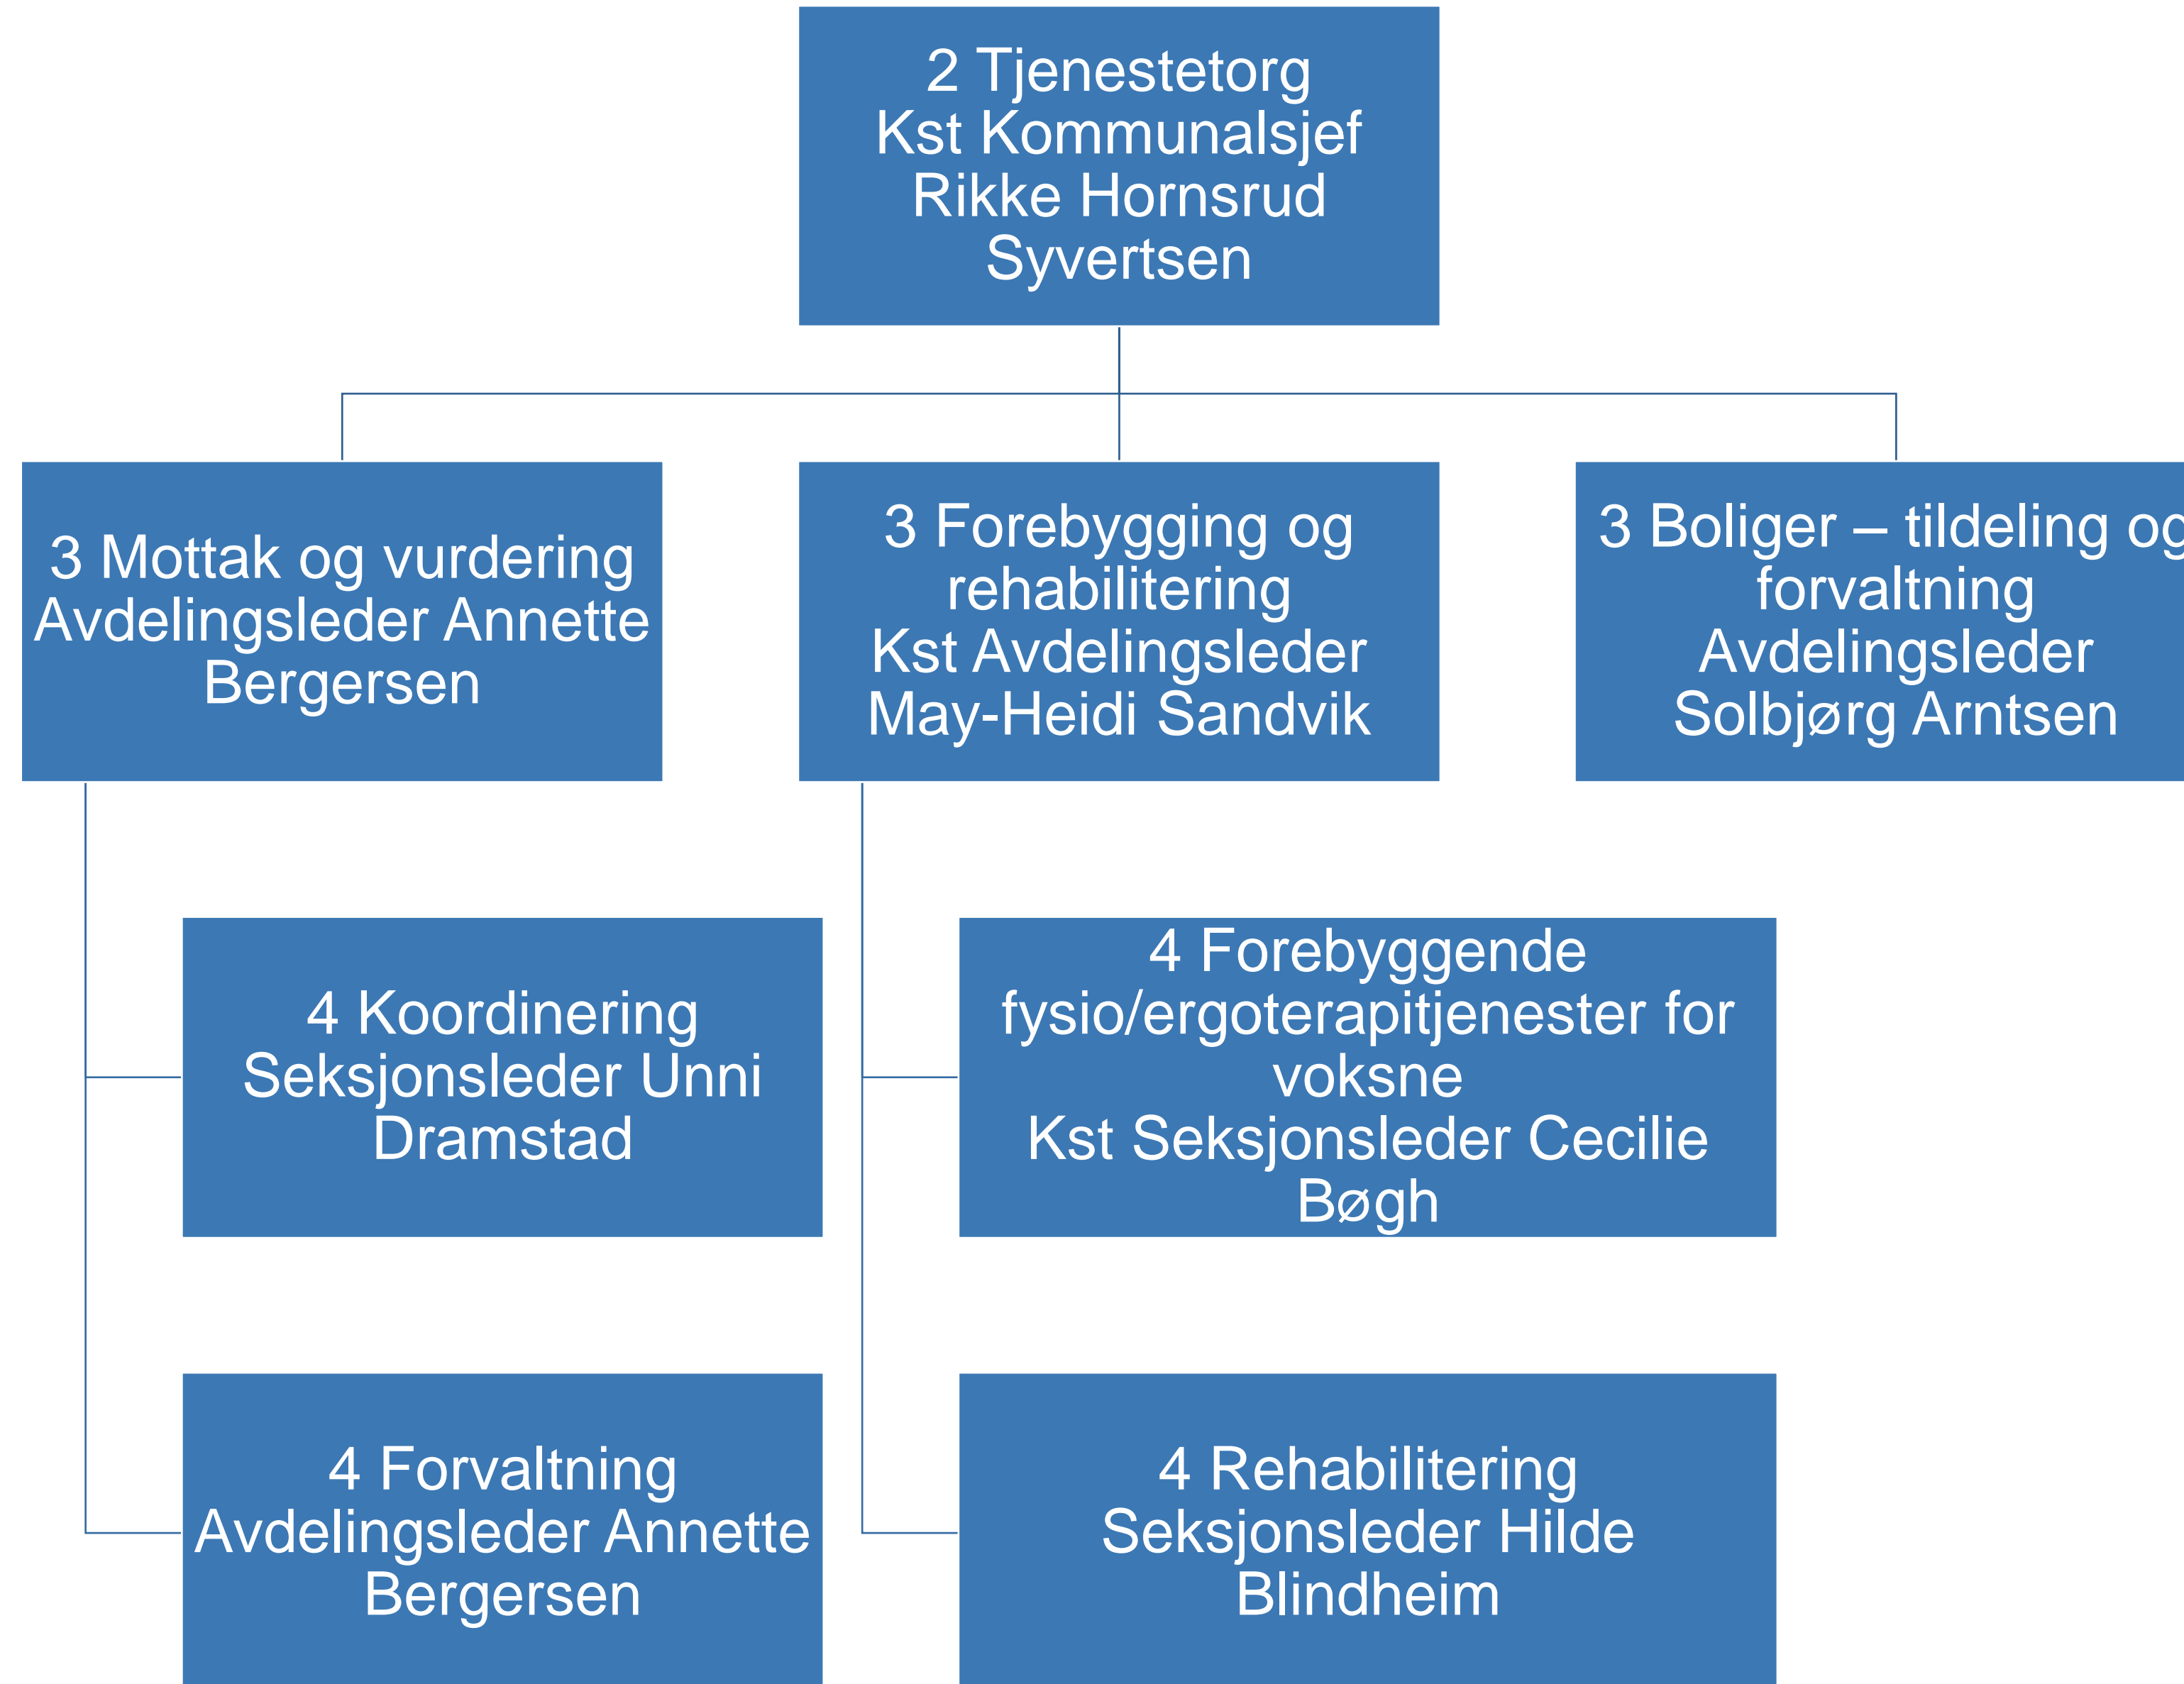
2 Tjenestetorg
Kst Kommunalsjef
Rikke Hornsrud
Syvertsen

3 Mottak og vurdering
Avdelingsleder Annette
Bergersen

3 Forebygging og
rehabilitering
Kst Avdelingsleder
May-Heidi Sandvik

3 Boliger – tildeling og
forvaltning
Avdelingsleder
Solbjørg Arntsen

4 Koordinering
Seksjonsleder Unni
Dramstad

4 Forebyggende
fysio/ergoterapitjenester for
voksne
Kst Seksjonsleder Cecilie
Bøgh

4 Forvaltning
Avdelingsleder Annette
Bergersen

4 Rehabilitering
Seksjonsleder Hilde
Blindheim